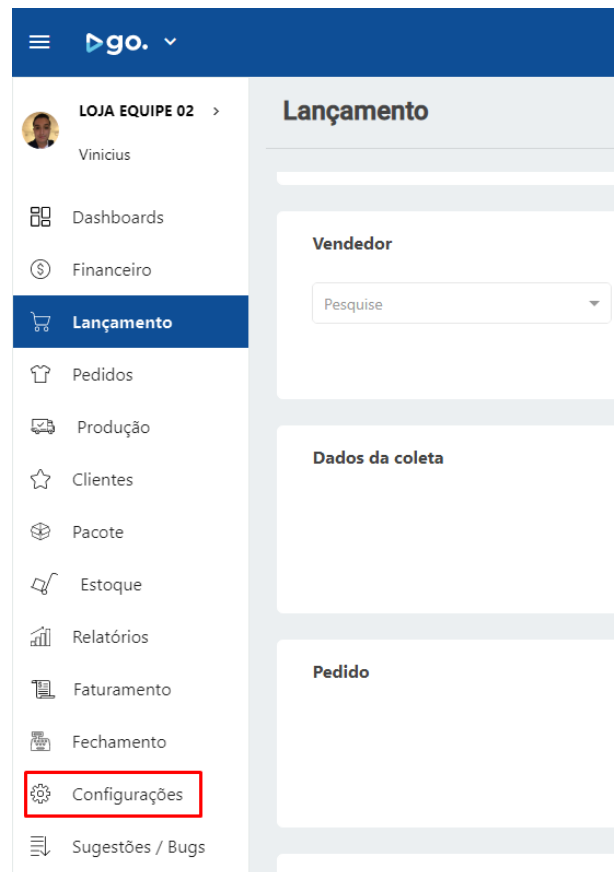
go.

LOJA EQUIPE 02 >

Vinicius

Dashboards

Financeiro

Lançamento

Pedidos

Produção

Clientes

Pacote

Estoque

Relatórios

Faturamento

Fechamento

Configurações

Sugestões / Bugs

Lançamento

Vendedor

Pesquise

Dados da coleta

Pedido